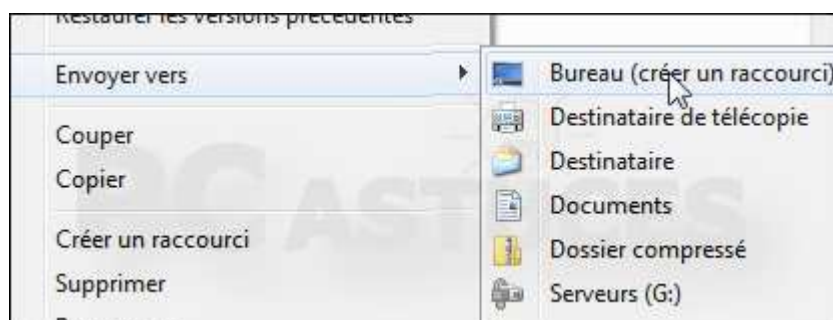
Restaurer les versions précédentes

Envoyer vers

Couper
Copier

Créer un raccourci
Supprimer

Bureau (créer un raccourci)
Destinataire de télécopie
Destinataire
Documents
Dossier compressé
Serveurs (G:)

PC ASTUCES